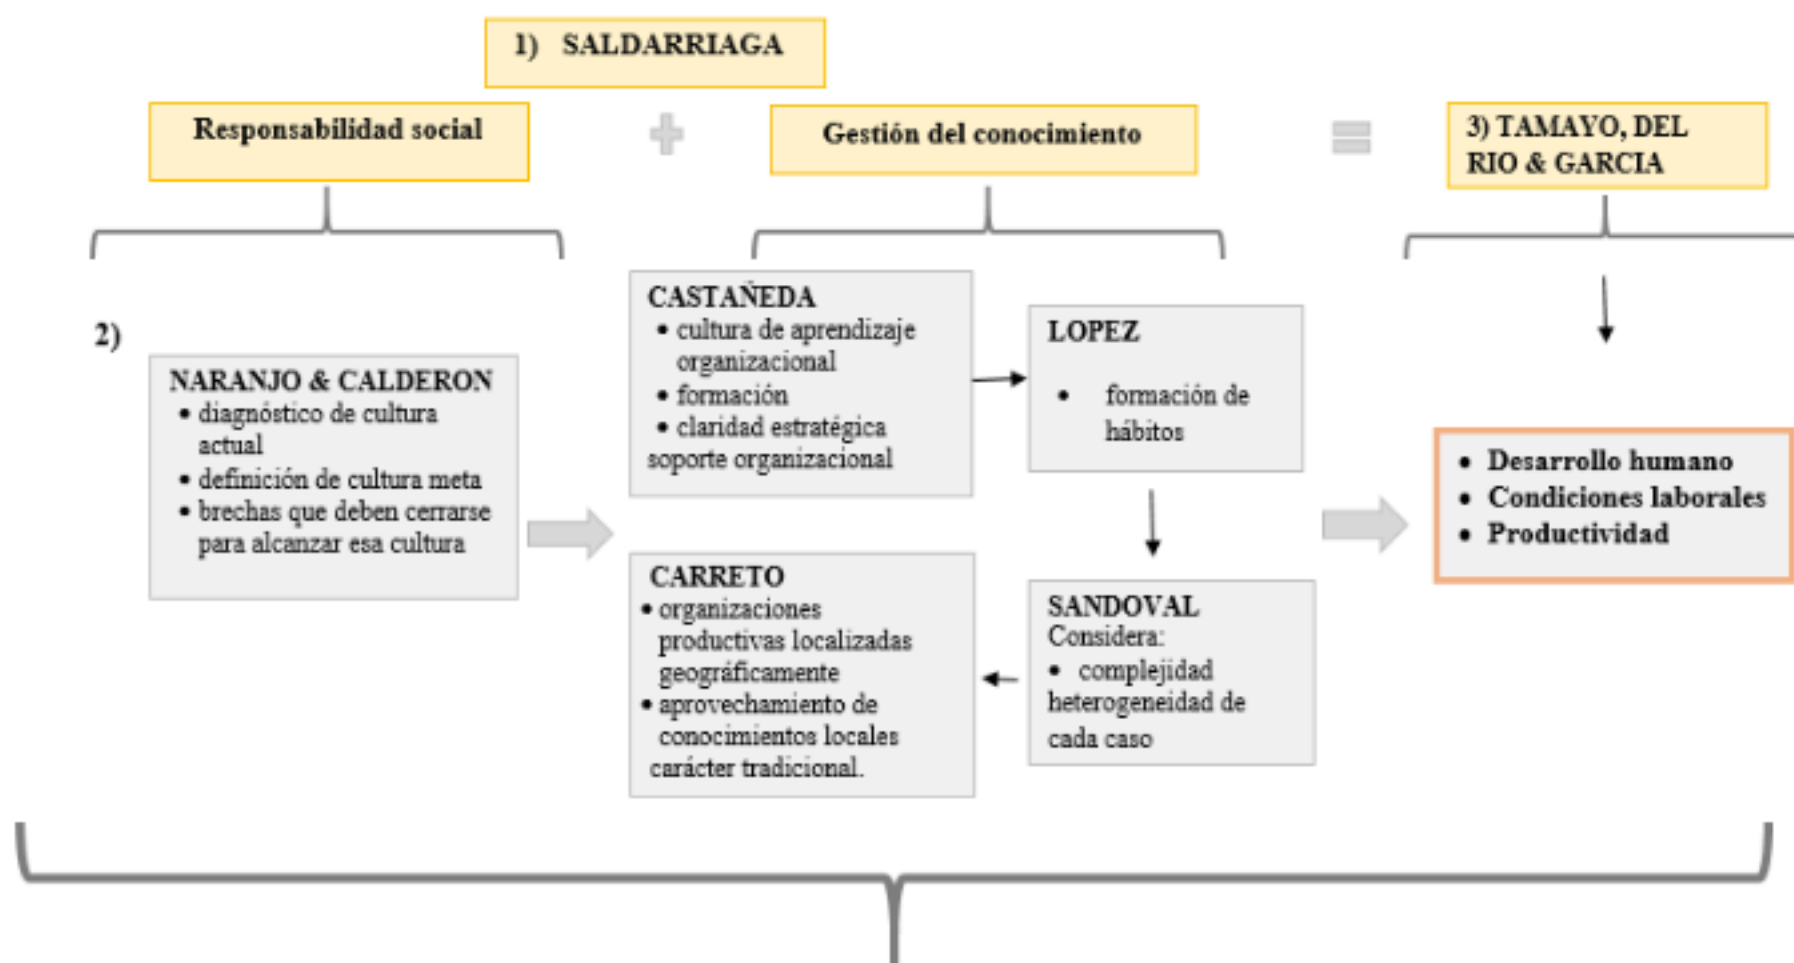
1) SALDARRIAGA

Responsabilidad social

Gestión del conocimiento

3) TAMAYO, DEL RIO & GARCIA

2)

NARANJO & CALDERON
• diagnóstico de cultura actual
• definición de cultura meta
• brechas que deben cerrarse para alcanzar esa cultura

CASTAÑEDA
• cultura de aprendizaje organizacional
• formación
• claridad estratégica
soporte organizacional

LOPEZ
• formación de hábitos

CARRETO
• organizaciones productivas localizadas geográficamente
• aprovechamiento de conocimientos locales
carácter tradicional.

SANDOVAL
Considera:
• complejidad
heterogeneidad de cada caso

• Desarrollo humano
• Condiciones laborales
• Productividad